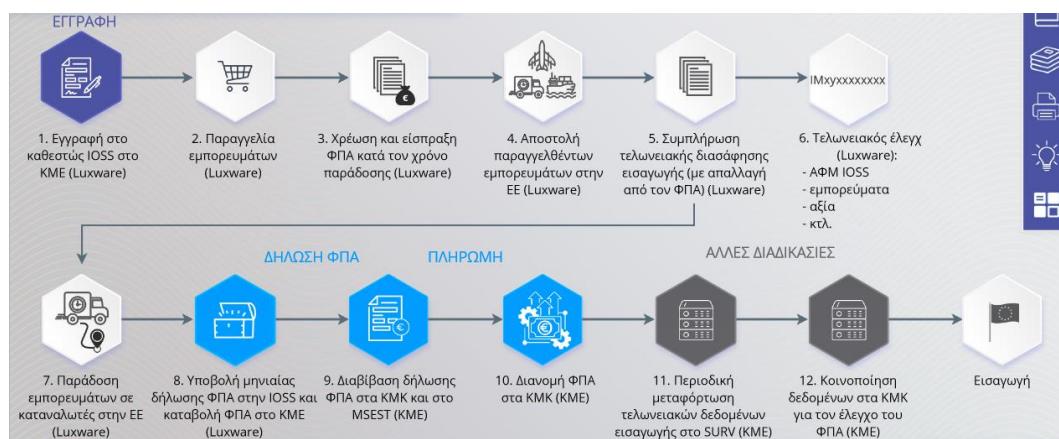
ΕΓΓΡΑΦΗ

1. Εγγραφή στο καθεστώς IOSS στο ΚΜΕ (Luxware)

2. Παραγγελία εμπορευμάτων (Luxware)

3. Χρέωση και είσπραξη ΦΠΑ κατά τον χρόνο παράδοσης (Luxware)

4. Αποστολή παραγγελθέντων εμπορευμάτων στην ΕΕ (Luxware)

5. Συμπλήρωση τελωνειακής διασάφησης εισαγωγής (με απαλλαγή από τον ΦΠΑ) (Luxware)

IMxyxxxxxxxx

6. Τελωνειακός έλεγχος (Luxware):
- ΑΦΜ IOSS
- εμπορεύματα
- αξία
- κτλ.

ΔΗΛΩΣΗ ΦΠΑ

ΠΛΗΡΩΜΗ

ΑΛΛΕΣ ΔΙΑΔΙΚΑΣΙΕΣ

7. Παράδοση εμπορευμάτων σε καταναλωτές στην ΕΕ (Luxware)

8. Υποβολή μηνιαίας δήλωσης ΦΠΑ στην IOSS και καταβολή ΦΠΑ στο ΚΜΕ (Luxware)

9. Διαβίβαση δήλωσης ΦΠΑ στα ΚΜΚ και στο MSEST (ΚΜΕ)

10. Διανομή ΦΠΑ στα ΚΜΚ (ΚΜΕ)

11. Περιοδική μεταφόρτωση τελωνειακών δεδομένων εισαγωγής στο SURV (ΚΜΕ)

12. Κοινοποίηση δεδομένων στα ΚΜΚ για τον έλεγχο του ΦΠΑ (ΚΜΕ)

Εισαγωγή